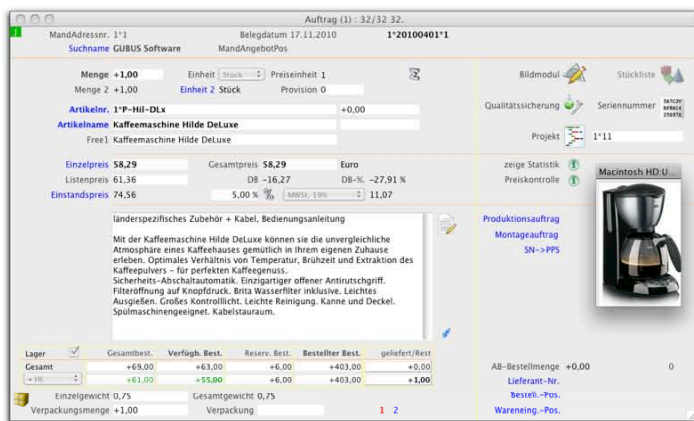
Auftrag (1) : 32/32 32.

MandAdressnr. 1°1 Belegdatum 17.11.2010 1°20100401°1

Suchname GUBUS Software MandAngebotPos

Menge +1,00 Einheit Stück Preiseinheit 1

Menge 2 +1,00 Einheit 2 Stück Provision 0

Bildmodul Stückliste

Artikelnr. 1°P-Hil-DLx +0,00

Artikelname Kaffeemaschine Hilde DeLuxe

Free1 Kaffeemaschine Hilde DeLuxe

Qualitätssicherung Seriennummer

Projekt 1°11

Einzelpreis 58,29 Gesamtpreis 58,29 Euro

Listenpreis 61,36 DB -16,27 DB-% -27,91 %

Einstandspreis 74,56 5,00 % MWSt. 19% 11,07

zeige Statistik

Preiskontrolle

Macintosh HD:U...

länderspezifisches Zubehör + Kabel, Bedienungsanleitung

Mit der Kaffeemaschine Hilde DeLuxe können sie die unvergleichliche Atmosphäre eines Kaffeehauses gemütlich in Ihrem eigenen Zuhause erleben. Optimales Verhältnis von Temperatur, Brühzeit und Extraktion des Kaffeepulvers - für perfekten Kaffeegenuss.
Sicherheits-Abschaltautomatik. Einzigartiger offener Antirutschgriff. Filteröffnung auf Knopfdruck. Brita Wasserfilter inklusive. Leichtes Ausgießen. Großes Kontrollicht. Leichte Reinigung. Kanne und Deckel. Spülmaschinengeeignet. Kabelstauraum.

Produktionsauftrag

Montageauftrag

SN->PPS

| Lager | Gesamtbest. | Verfügb. Best. | Reserv. Best. | Bestellter Best. | geliefert/Rest |
|---|---|---|---|---|---|
| Gesamt | +69,00 | +63,00 | +6,00 | +403,00 | +0,00 |
| - HL | +61,00 | +55,00 | +6,00 | +403,00 | +1,00 |

AB-Bestellmenge +0,00 0

Lieferant-Nr.

Einzelgewicht 0,75 Gesamtgewicht 0,75

Bestell.-Pos.

Verpackungsmenge +1,00 Verpackung 1 2

Wareneing.-Pos.